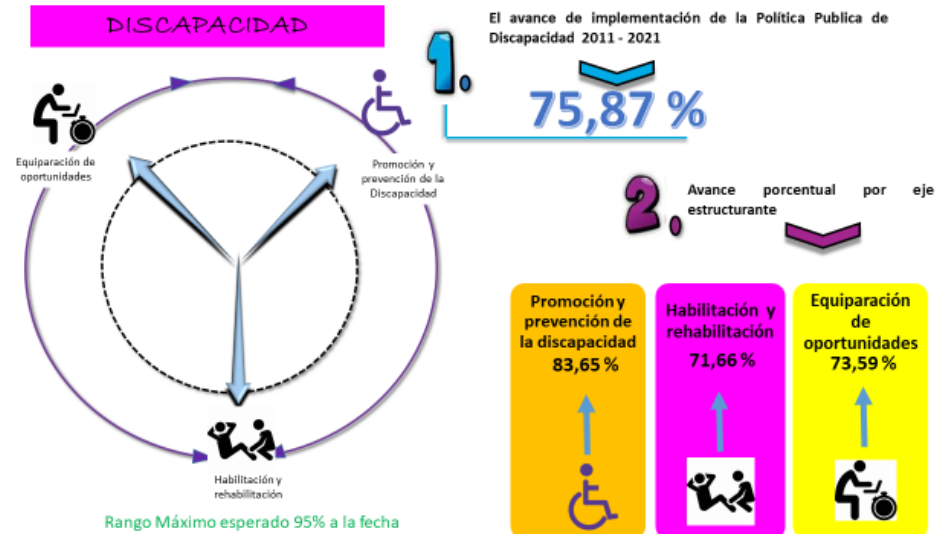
DISCAPACIDAD

Equiparación de oportunidades

Promoción y prevención de la Discapacidad

Habilitación y rehabilitación

Rango Máximo esperado 95% a la fecha

1.

El avance de implementación de la Política Publica de Discapacidad 2011 - 2021

75,87 %

2.

Avance porcentual por eje estructurante

Promoción y prevención de la discapacidad
83,65 %

Habilitación y rehabilitación
71,66 %

Equiparación de oportunidades
73,59 %